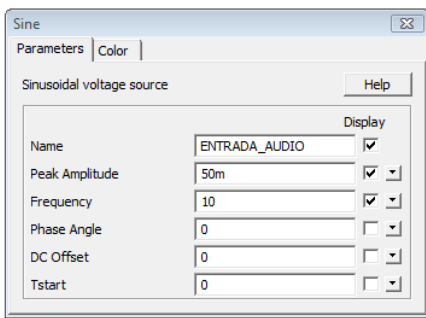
Sine

Parameters | Color

Sinusoidal voltage source

Help

Display

| | | |
|---|---|---|
| Name | ENTRADA_AUDIO | ✓ |
| Peak Amplitude | 50m | ✓ |
| Frequency | 10 | ✓ |
| Phase Angle | 0 | ☐ |
| DC Offset | 0 | ☐ |
| Tstart | 0 | ☐ |